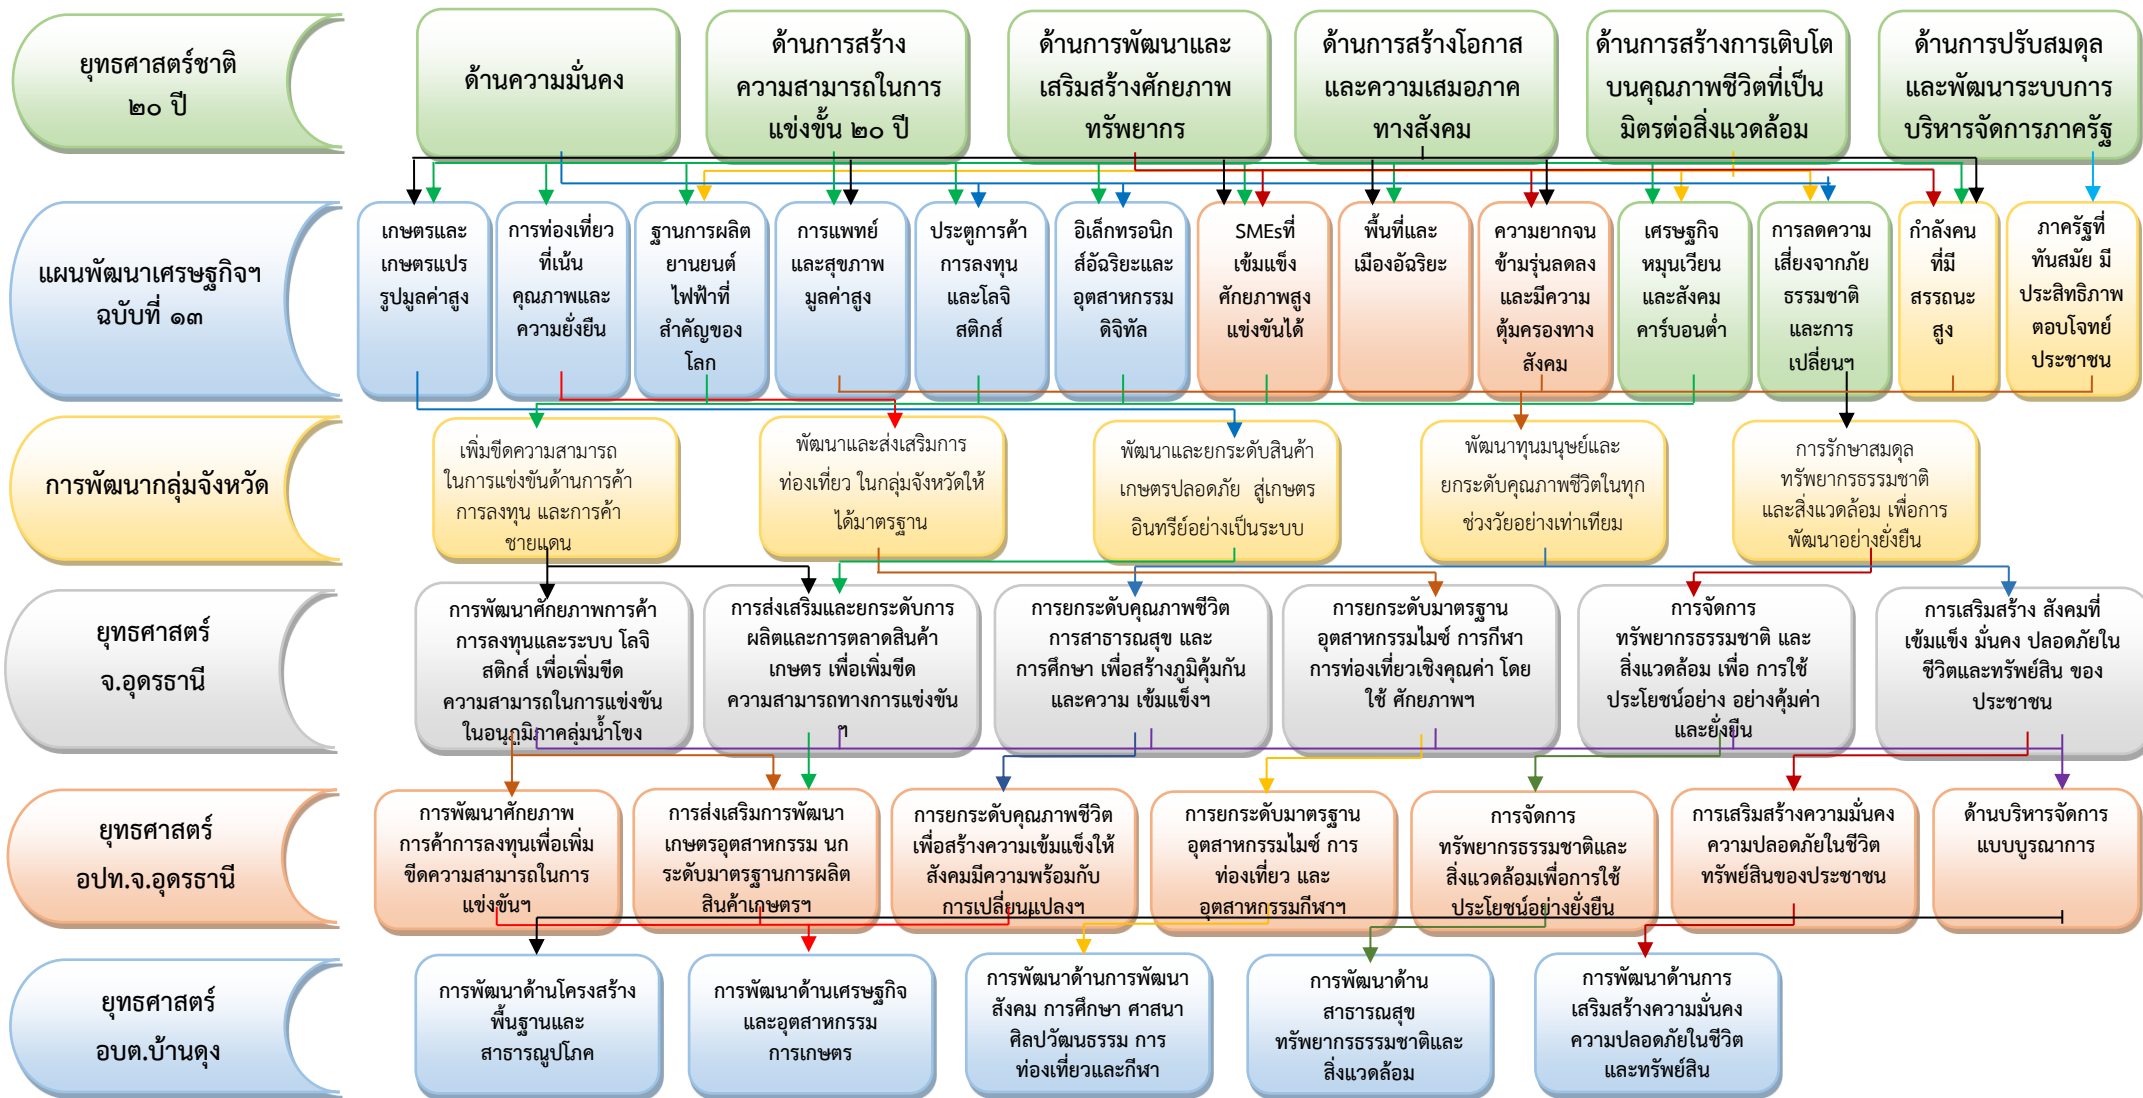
ยุทธศาสตร์ชาติ ๒๐ ปี

ด้านความมั่นคง

ด้านการสร้างความสามารถในการแข่งขัน ๒๐ ปี

ด้านการพัฒนาและเสริมสร้างศักยภาพทรัพยากร

ด้านการสร้างโอกาสและความเสมอภาคทางสังคม

ด้านการสร้างการเติบโตบนคุณภาพชีวิตที่เป็นมิตรต่อสิ่งแวดล้อม

ด้านการปรับสมดุลและพัฒนาระบบการบริหารจัดการภาครัฐ

แผนพัฒนาเศรษฐกิจฯ ฉบับที่ ๑๓

เกษตรและเกษตรแปรรูปมูลค่าสูง

การท่องเที่ยวที่เน้นคุณภาพและความยั่งยืน

ฐานการผลิตยานยนต์ไฟฟ้าที่สำคัญของโลก

การแพทย์และสุขภาพมูลค่าสูง

ประตูการค้า การลงทุนและโลจิสติกส์

อิเล็กทรอนิกส์อัจฉริยะและอุตสาหกรรมดิจิทัล

SMEsที่เข้มแข็ง ศักยภาพสูง แข่งขันได้

พื้นที่และเมืองอัจฉริยะ

ความยากจนข้ามรุ่นลดลง และมีความคุ้มครองทางสังคม

เศรษฐกิจหมุนเวียนและสังคมคาร์บอนต่ำ

การลดความเสี่ยงจากภัยธรรมชาติและการเปลี่ยนฯ

กำลังคนที่มีสรรถนะสูง

ภาครัฐที่ทันสมัย มีประสิทธิภาพ ตอบโจทย์ประชาชน

การพัฒนากลุ่มจังหวัด

เพิ่มขีดความสามารถในการแข่งขันด้านการค้า การลงทุน และการค้าชายแดน

พัฒนาและส่งเสริมการท่องเที่ยว ในกลุ่มจังหวัดให้ได้มาตรฐาน

พัฒนาและยกระดับสินค้าเกษตรปลอดภัย สู่เกษตรอินทรีย์อย่างเป็นระบบ

พัฒนาทุนมนุษย์และยกระดับคุณภาพชีวิตในทุกช่วงวัยอย่างเท่าเทียม

การรักษาสมดุลทรัพยากรธรรมชาติและสิ่งแวดล้อม เพื่อการพัฒนาอย่างยั่งยืน

ยุทธศาสตร์ จ.อุดรธานี

การพัฒนาศักยภาพการค้า การลงทุนและระบบ โลจิสติกส์ เพื่อเพิ่มขีดความสามารถในการแข่งขันในอนุภูมิภาคลุ่มน้ำโขง

การส่งเสริมและยกระดับการผลิตและการตลาดสินค้าเกษตร เพื่อเพิ่มขีดความสามารถทางการแข่งขันฯ

การยกระดับคุณภาพชีวิต การสาธารณสุข และการศึกษา เพื่อสร้างภูมิคุ้มกันและความ เข้มแข็งฯ

การยกระดับมาตรฐานอุตสาหกรรมไมซ์ การกีฬา การท่องเที่ยวเชิงคุณค่า โดยใช้ ศักยภาพฯ

การจัดการทรัพยากรธรรมชาติ และสิ่งแวดล้อม เพื่อ การใช้ประโยชน์อย่าง อย่างคุ้มค่าและยั่งยืน

การเสริมสร้าง สังคมที่เข้มแข็ง มั่นคง ปลอดภัยในชีวิตและทรัพย์สิน ของประชาชน

ยุทธศาสตร์ อปท.จ.อุดรธานี

การพัฒนาศักยภาพการค้าการลงทุนเพื่อเพิ่มขีดความสามารถในการแข่งขันฯ

การส่งเสริมการพัฒนาเกษตรอุตสาหกรรม นกระดับมาตรฐานการผลิตสินค้าเกษตรฯ

การยกระดับคุณภาพชีวิตเพื่อสร้างความเข้มแข็งให้สังคมมีความพร้อมกับการเปลี่ยนแปลงฯ

การยกระดับมาตรฐานอุตสาหกรรมไมซ์ การท่องเที่ยว และอุตสาหกรรมกีฬาฯ

การจัดการทรัพยากรธรรมชาติและสิ่งแวดล้อมเพื่อการใช้ประโยชน์อย่างยั่งยืน

การเสริมสร้างความมั่นคงความปลอดภัยในชีวิตทรัพย์สินของประชาชน

ด้านบริหารจัดการแบบบูรณาการ

ยุทธศาสตร์ อบต.บ้านดุง

การพัฒนาด้านโครงสร้างพื้นฐานและสาธารณูปโภค

การพัฒนาด้านเศรษฐกิจและอุตสาหกรรมการเกษตร

การพัฒนาด้านการพัฒนาสังคม การศึกษา ศาสนา ศิลปวัฒนธรรม การท่องเที่ยวและกีฬา

การพัฒนาด้านสาธารณสุข ทรัพยากรธรรมชาติและสิ่งแวดล้อม

การพัฒนาด้านการเสริมสร้างความมั่นคง ความปลอดภัยในชีวิตและทรัพย์สิน